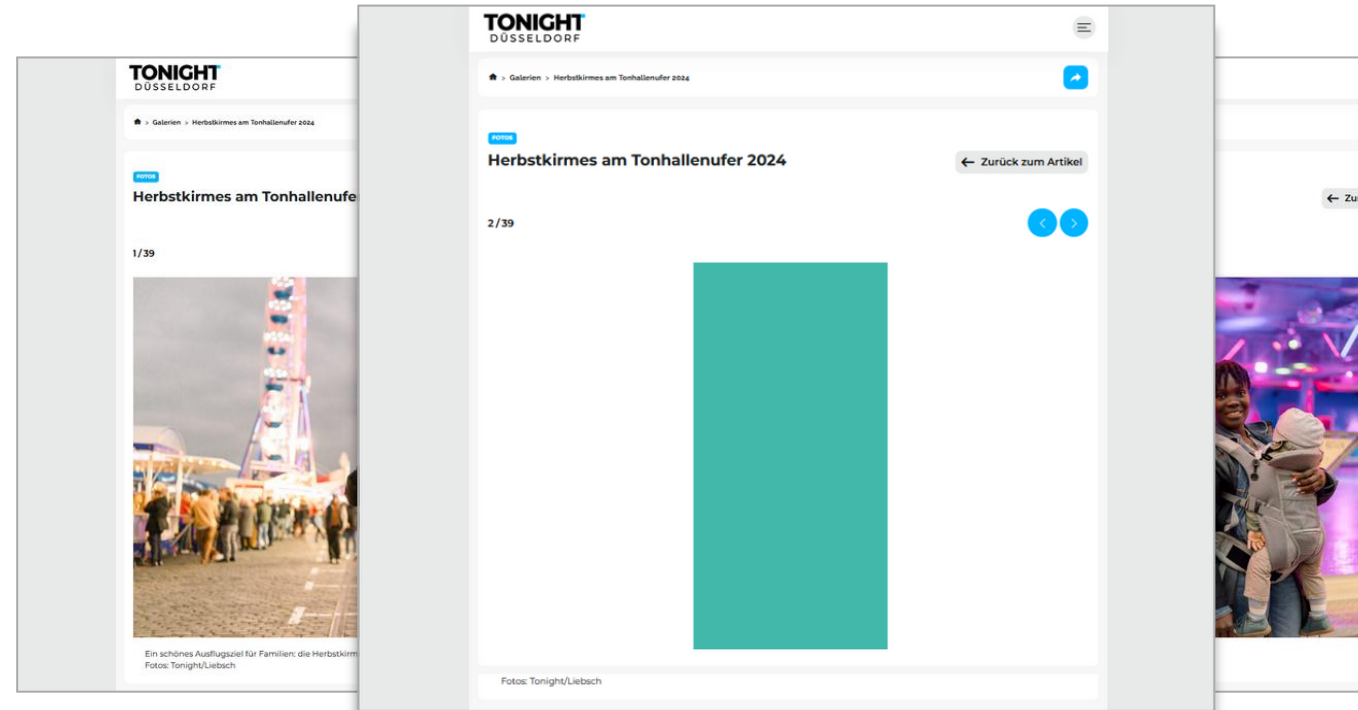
TONIGHT
DÜSSELDORF

> Galerien > Herbstkirmes am Tonhallenufer 2024

FOTOS

Herbstkirmes am Tonhallenufe

1/39

Ein schönes Ausflugsziel für Familien: die Herbstkirm
Fotos: Tonight/Liebsch

TONIGHT
DÜSSELDORF

> Galerien > Herbstkirmes am Tonhallenufer 2024

FOTOS

Herbstkirmes am Tonhallenufer 2024

← Zurück zum Artikel

2/39

Fotos: Tonight/Liebsch

← Zu